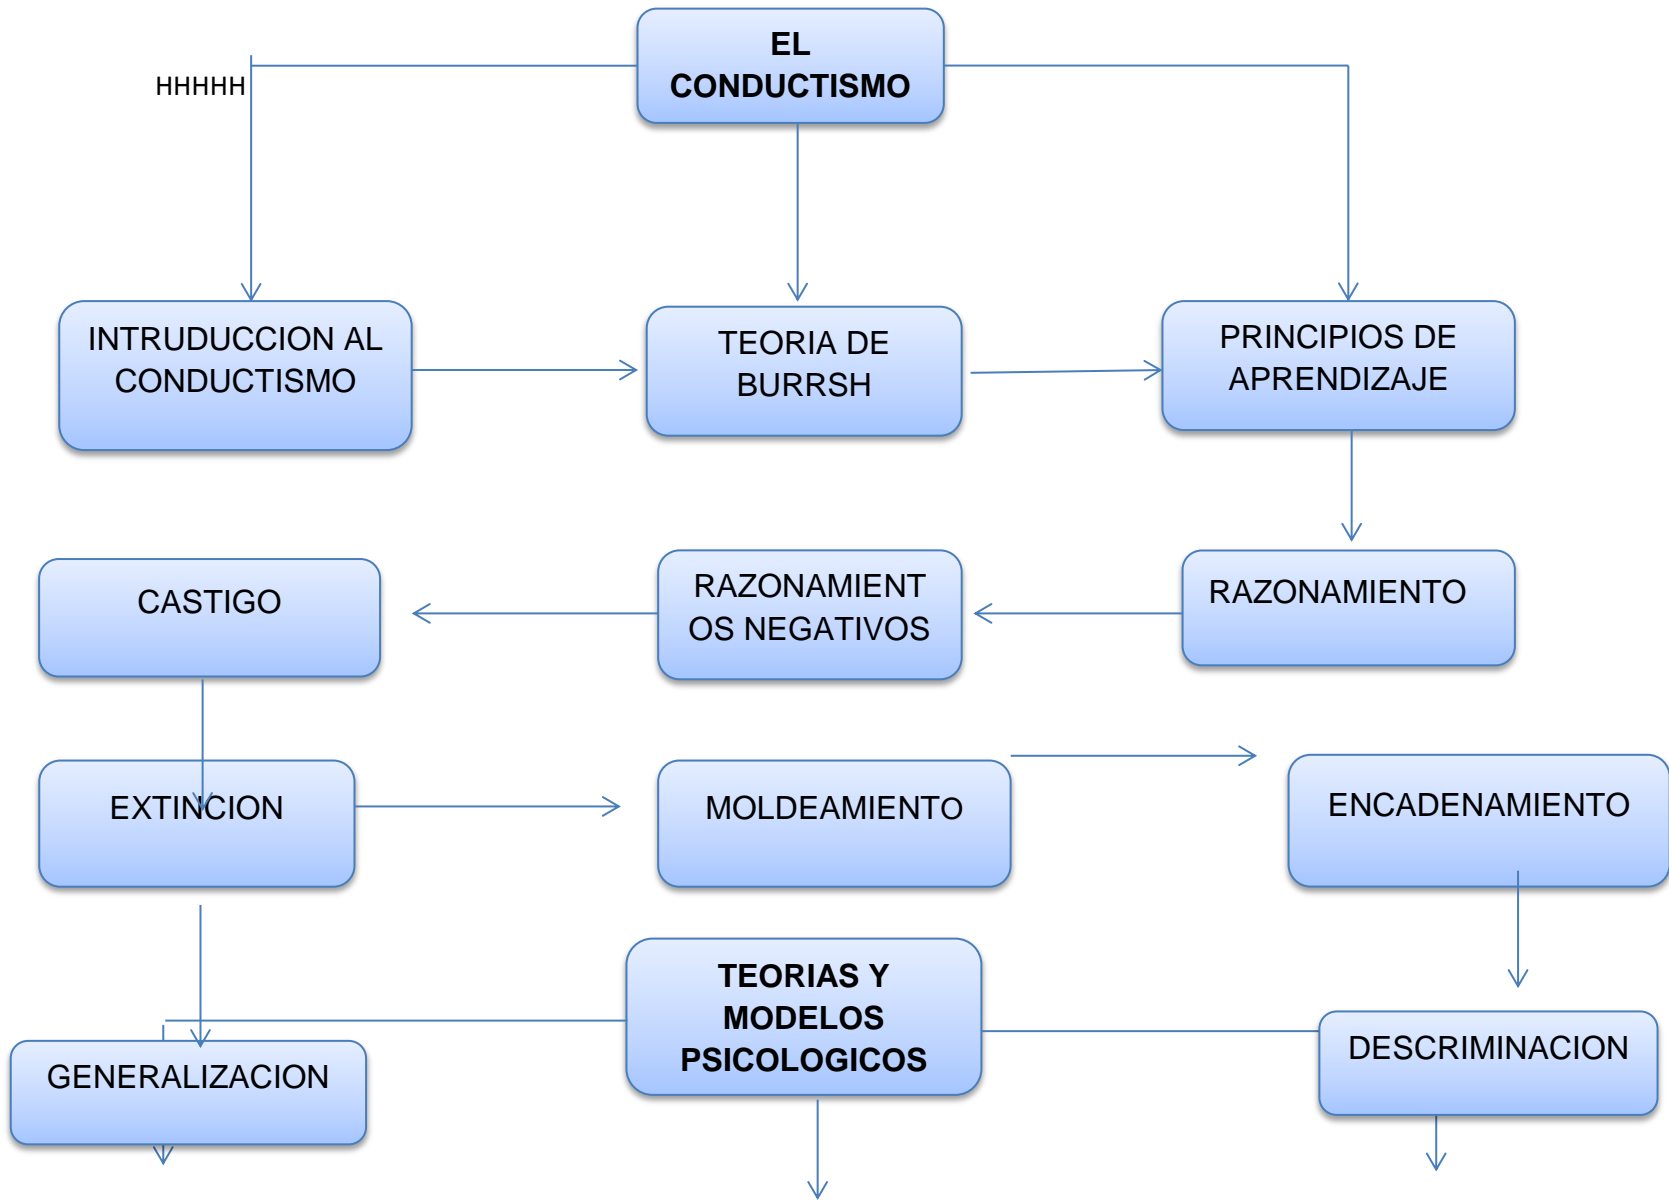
EL CONDUCTISMO

HHHHH

INTRUDUCCION AL CONDUCTISMO

TEORIA DE BURRSH

PRINCIPIOS DE APRENDIZAJE

RAZONAMIENTO

RAZONAMIENTOS NEGATIVOS

CASTIGO

EXTINCION

MOLDEAMIENTO

ENCADENAMIENTO

DESCRIMINACION

TEORIAS Y MODELOS PSICOLOGICOS

GENERALIZACION